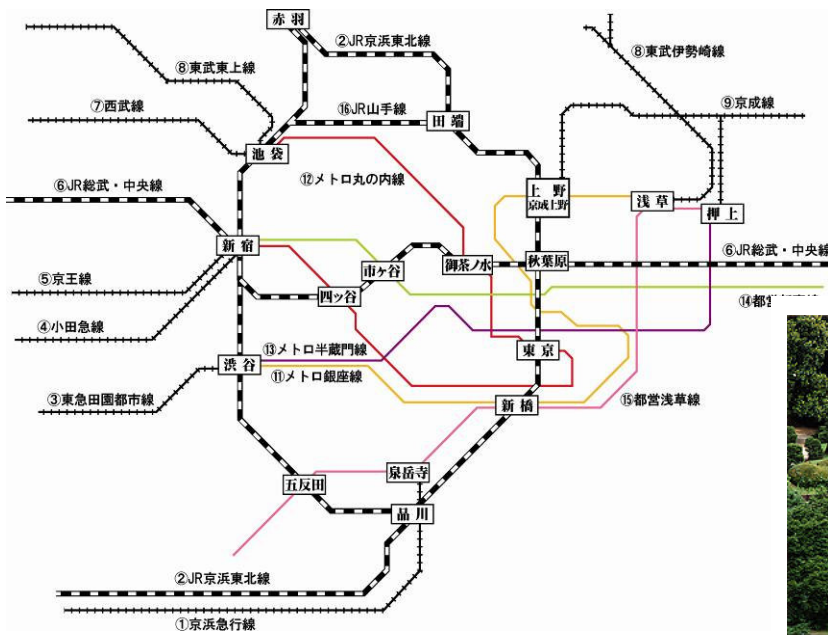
赤羽
②JR京浜東北線
⑧東武伊勢崎線
⑧東武東上線
⑯JR山手線
⑨京成線
⑦西武線
田端
池袋
⑫メトロ丸の内線
⑥JR総武・中央線
上野
京成上野
浅草
押上
新宿
⑥JR総武・中央線
市ヶ谷
御茶ノ水
秋葉原
⑤京王線
四ッ谷
⑭都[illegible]
④小田急線
⑬メトロ半蔵門線
東京
渋谷
⑪メトロ銀座線
③東急田園都市線
新橋
⑮都営浅草線
泉岳寺
五反田
品川
②JR京浜東北線
①京浜急行線